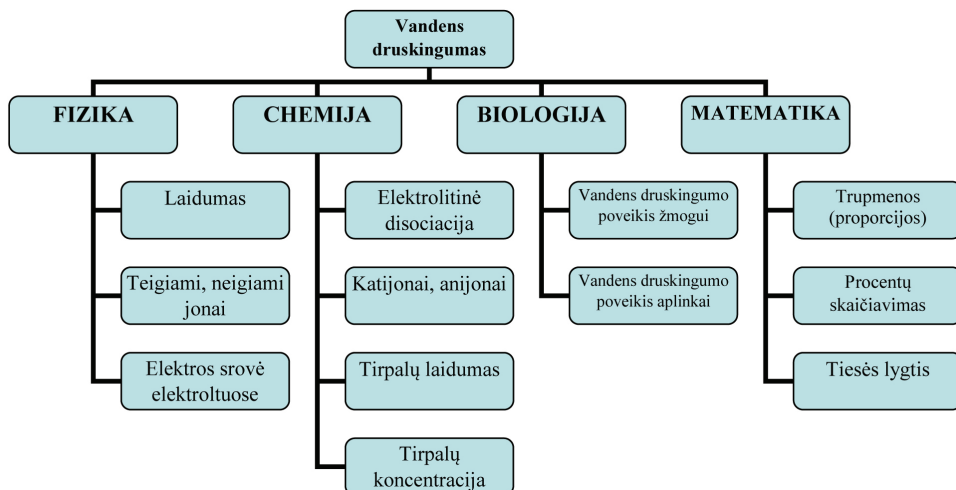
Vandens druskingumas

FIZIKA

Laidumas

Teigiami, neigiami jonai

Elektros srovė elektroltuose

CHEMIJA

Elektrolitinė disociacija

Katijonai, anijonai

Tirpalų laidumas

Tirpalų koncentracija

BIOLOGIJA

Vandens druskingumo poveikis žmogui

Vandens druskingumo poveikis aplinkai

MATEMATIKA

Trupmenos (proporcijos)

Procentų skaičiavimas

Tiesės lygtis